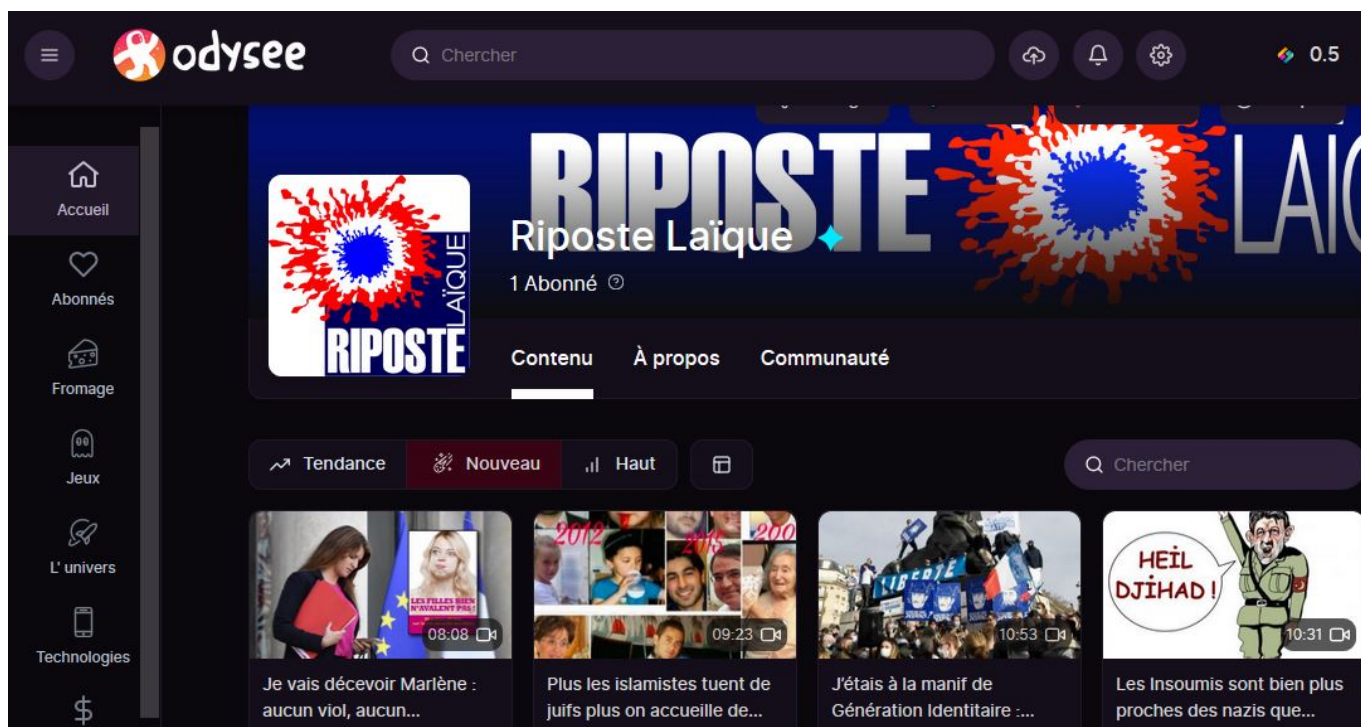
odysee

Chercher

0.5

Accueil

Abonnés

Fromage

Jeux

L' univers

Technologies

RIPOSTE LAÏQUE

RIPOSTE LAÏQUE

Riposte Laïque

1 Abonné

Contenu

À propos

Communauté

Tendance

Nouveau

Haut

Chercher

LES FILLES BIEN N'AVALENT PAS !

08:08

Je vais décevoir Marlène : aucun viol, aucun...

2012

2015

200

09:23

Plus les islamistes tuent de juifs plus on accueille de...

LIBERTÉ

10:53

J'étais à la manif de Génération Identitaire :...

HEIL DJIHAD !

10:31

Les Insoumis sont bien plus proches des nazis que...